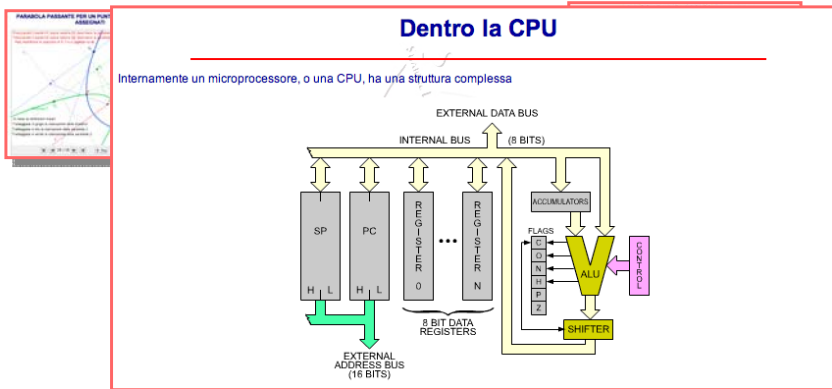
PARABOLA PASSANTE PER UN PUNTO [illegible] ASSEGNATI

Dentro la CPU

Internamente un microprocessore, o una CPU, ha una struttura complessa

EXTERNAL DATA BUS

INTERNAL BUS

(8 BITS)

ACCUMULATORS

FLAGS

C

O

N

H

P

Z

ALU

CONTROL

SHIFTER

SP

PC

REGISTER 0

REGISTER N

H L

H L

8 BIT DATA REGISTERS

EXTERNAL ADDRESS BUS (16 BITS)